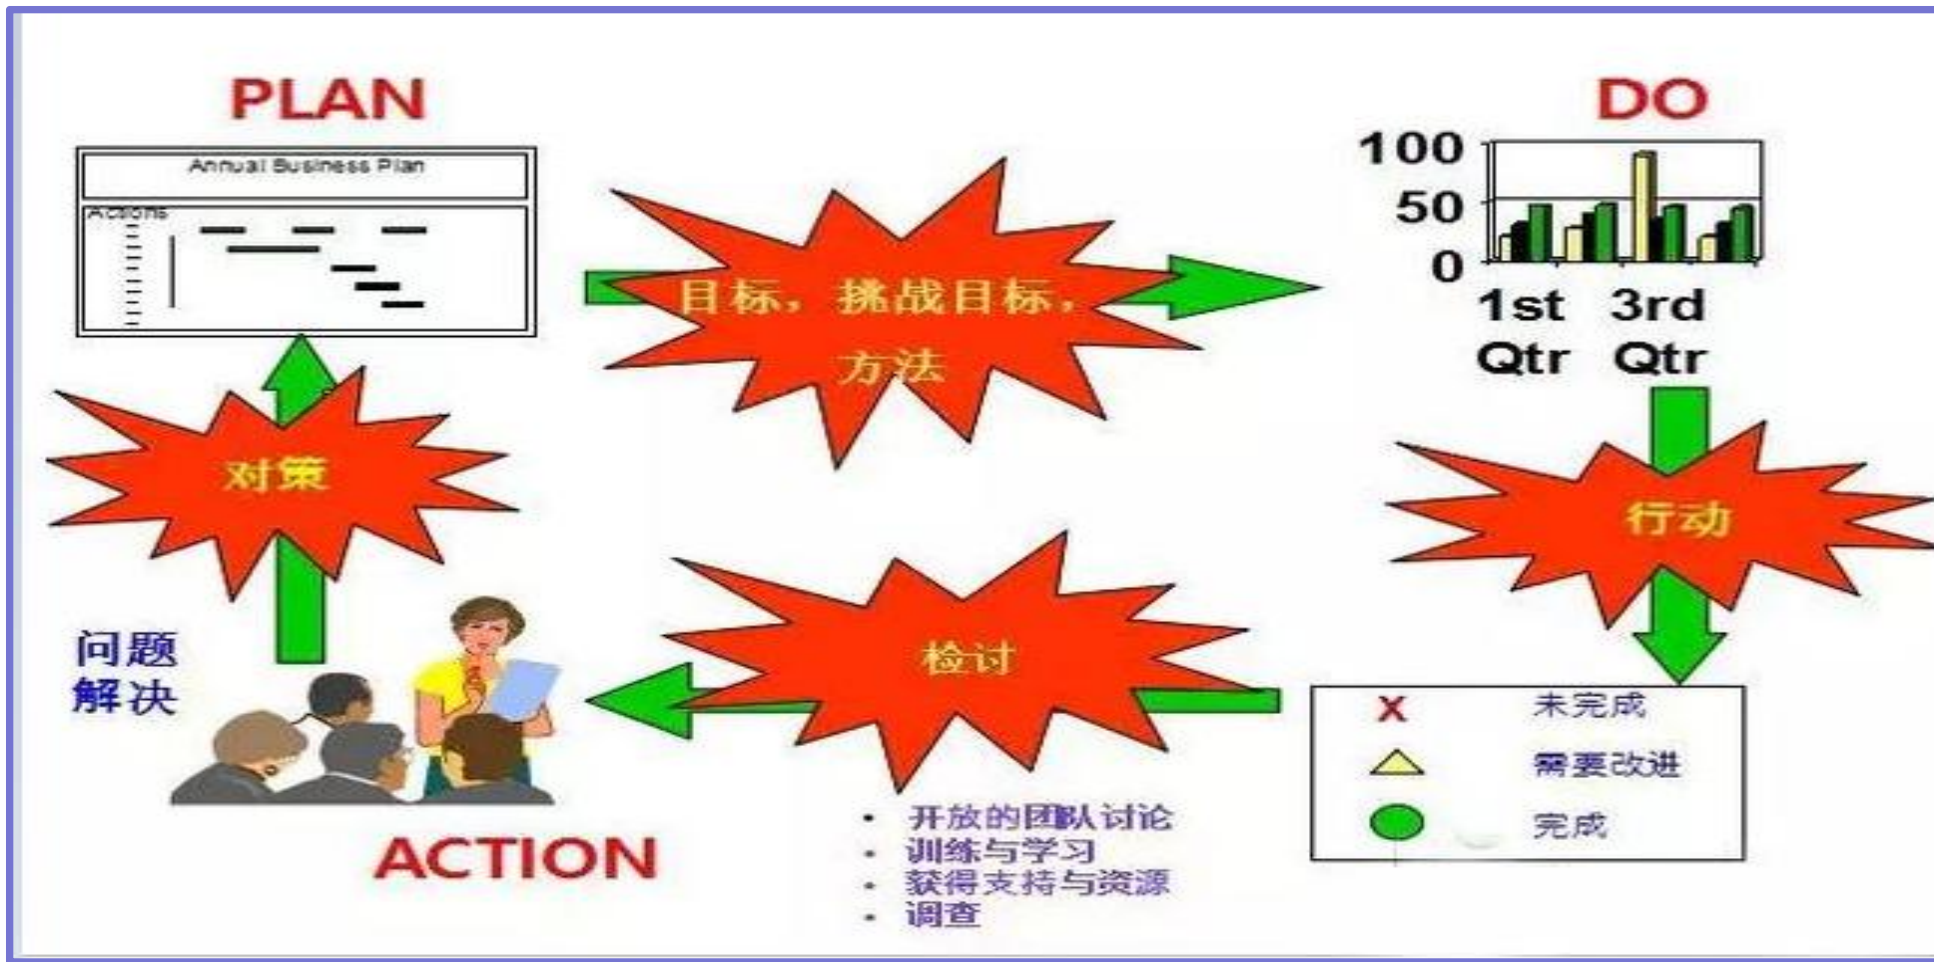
PLAN

Annual Business Plan

Actions

目标，挑战目标，方法

DO

100
50
0
1st Qtr
3rd Qtr

对策

行动

问题解决

检讨

X 未完成
需要改进
完成

ACTION

- 开放的团队讨论
- 训练与学习
- 获得支持与资源
- 调查